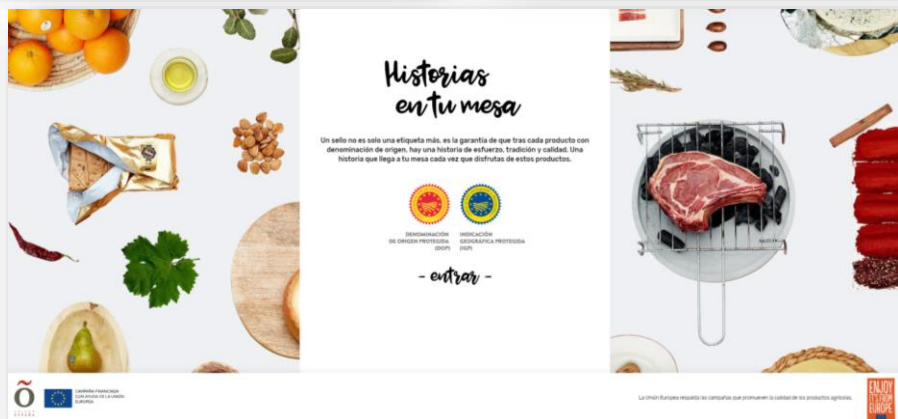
Historias en tu mesa

Un sello no es solo una etiqueta más, es la garantía de que tras cada producto con denominación de origen, hay una historia de esfuerzo, tradición y calidad. Una historia que llega a tu mesa cada vez que disfrutas de estos productos.

DENOMINACIÓN DE ORIGEN PROTEGIDA (DOP)

INDICACIÓN GEOGRÁFICA PROTEGIDA (IGP)

- entrar -

CAMPAÑA FINANCIADA CON AYUDA DE LA UNIÓN EUROPEA

La Unión Europea respalda las campañas que promueven la calidad de los productos agrícolas.

ENJOY IT'S FROM EUROPE